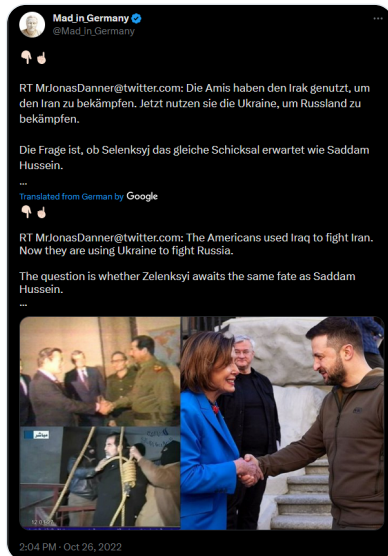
Mad_in_Germany
@Mad_in_Germany

👎🏻☝🏻

RT MrJonasDanner@twitter.com: Die Amis haben den Irak genutzt, um den Iran zu bekämpfen. Jetzt nutzen sie die Ukraine, um Russland zu bekämpfen.

Die Frage ist, ob Selenksyj das gleiche Schicksal erwartet wie Saddam Hussein.
...

Translated from German by Google

👎🏻☝🏻

RT MrJonasDanner@twitter.com: The Americans used Iraq to fight Iran. Now they are using Ukraine to fight Russia.

The question is whether Zelenksyi awaits the same fate as Saddam Hussein.
...

2:04 PM · Oct 26, 2022